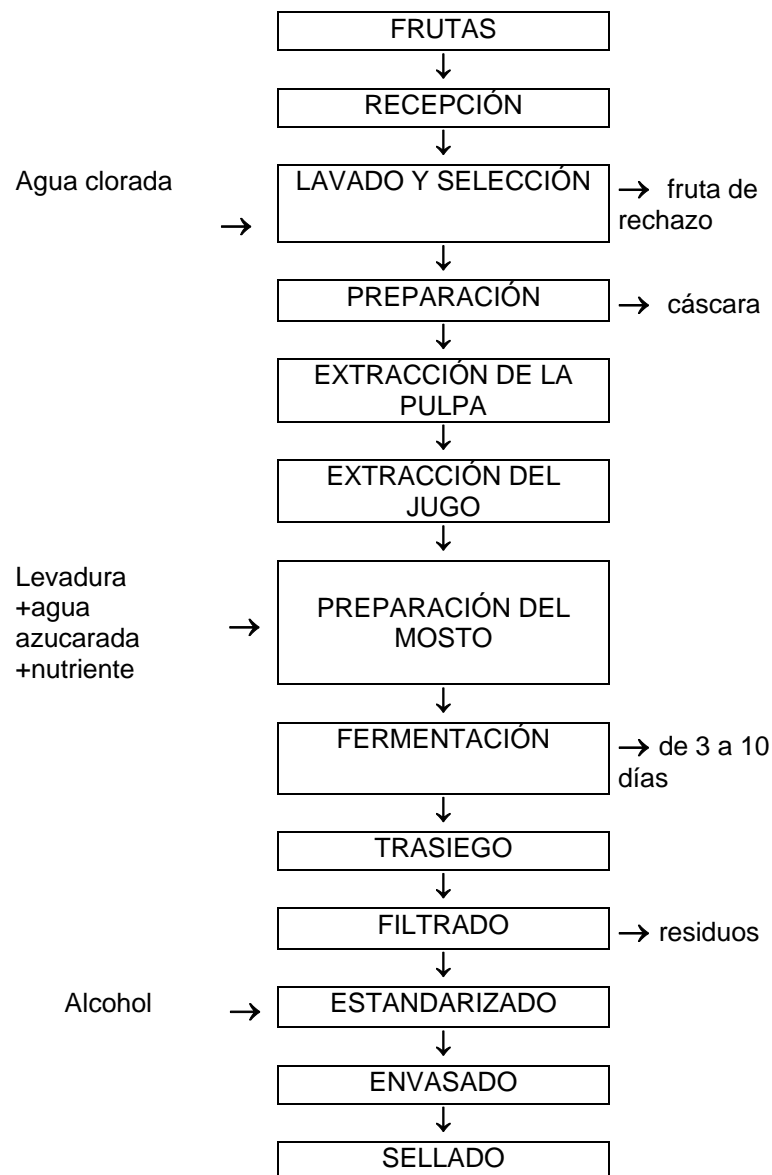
FRUTAS
↓
RECEPCIÓN
↓
Agua clorada → LAVADO Y SELECCIÓN → fruta de rechazo
↓
PREPARACIÓN → cáscara
↓
EXTRACCIÓN DE LA PULPA
↓
EXTRACCIÓN DEL JUGO
↓
Levadura +agua azucarada +nutriente → PREPARACIÓN DEL MOSTO
↓
FERMENTACIÓN → de 3 a 10 días
↓
TRASIEGO
↓
FILTRADO → residuos
↓
Alcohol → ESTANDARIZADO
↓
ENVASADO
↓
SELLADO